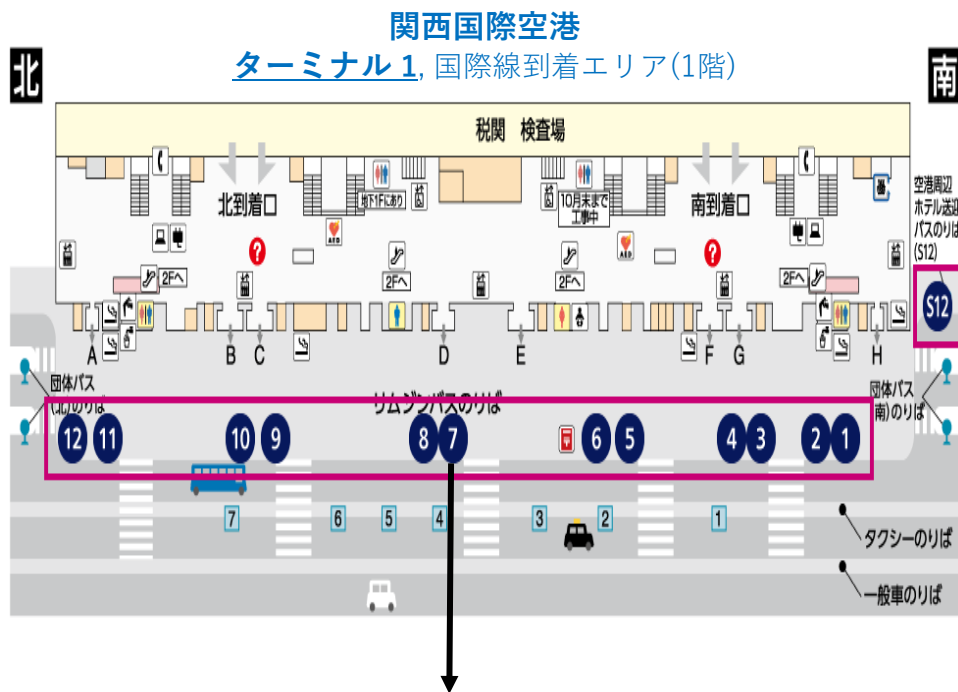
関西国際空港
ターミナル 1, 国際線到着エリア(1階)

北

南

税関　検査場

北到着口

南到着口

地下1Fにあり

10月末まで工事中

2Fへ

2Fへ

2Fへ

2Fへ

空港周辺ホテル送迎バスのりば(S12)

S12

A B C D E F G H

団体バス(北)のりば

団体バス(南)のりば

リムジンバスのりば

12 11 10 9 8 7 6 5 4 3 2 1

7 6 5 4 3 2 1

タクシーのりば

一般車のりば